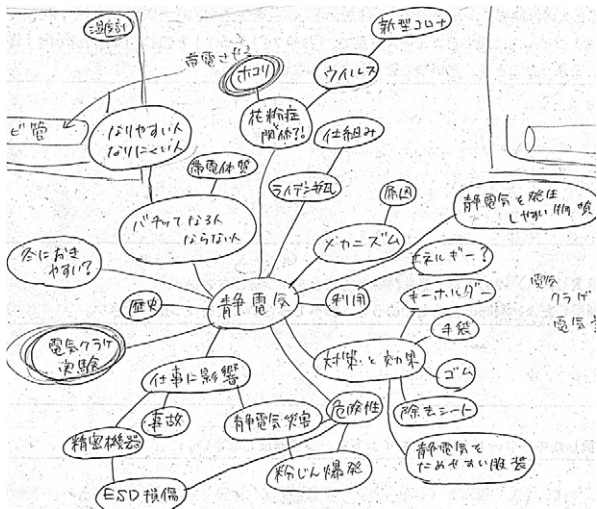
湿度計
帯電させる?
ホコリ
新型コロナ
ウイルス
花粉症
関係?!
ビ管
なりやすい人
なりにくい人
仕組み
帯電体質
ライデン瓶
原因
静電気を発生しやすい행動
バチッてなる人
ならない人
メカニズム
エネルギー?
冬におきやすい?
利用
キーホルダー
電気
クラゲ
電気
歴史
静電気
手袋
電気クラゲ
実験
対策と効果
ゴム
仕事に影響
事故
静電気災害
危険性
除去シート
精密機器
静電気をためやすい服装
粉じん爆発
ESD損傷